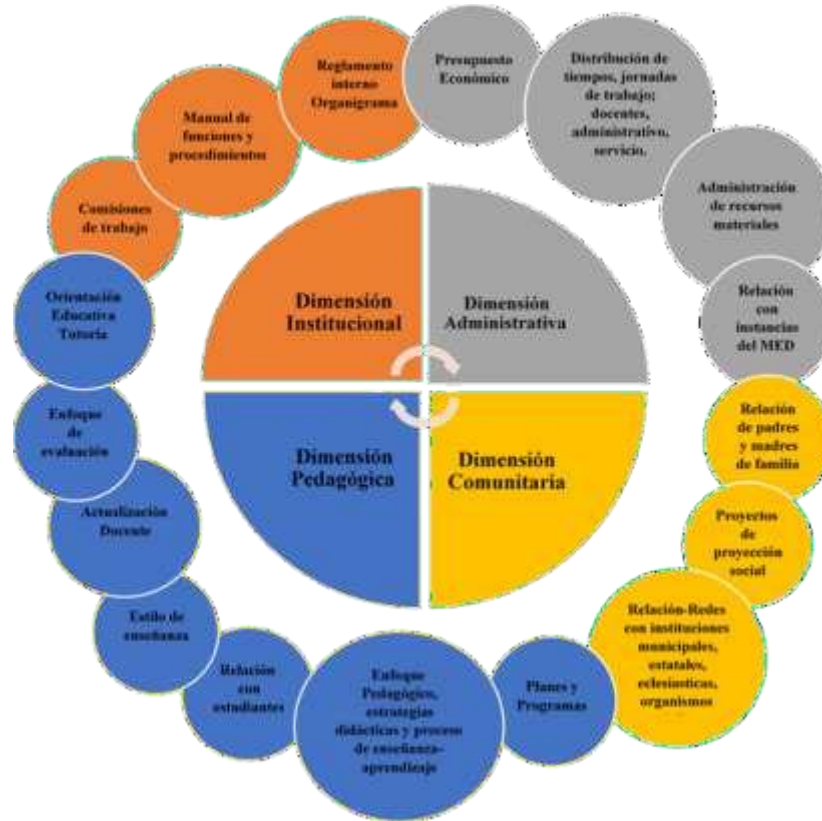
Dimensión Institucional

Dimensión Administrativa

Dimensión Pedagógica

Dimensión Comunitaria

Reglamento interno Organigrama

Presupuesto Económico

Distribución de tiempos, jornadas de trabajo; docentes, administrativo, servicio.

Administración de recursos materiales

Relación con instancias del MED

Relación de padres y madres de familia

Proyectos de proyección social

Relación-Redes con instituciones municipales, estatales, eclesiásticas, organismos

Planes y Programas

Enfoque Pedagógicos, estrategias didácticas y proceso de enseñanza-aprendizaje

Relación con estudiantes

Estilo de enseñanza

Actualización Docente

Enfoque de evaluación

Orientación Educativa Tutoría

Comisiones de trabajo

Manual de funciones y procedimientos